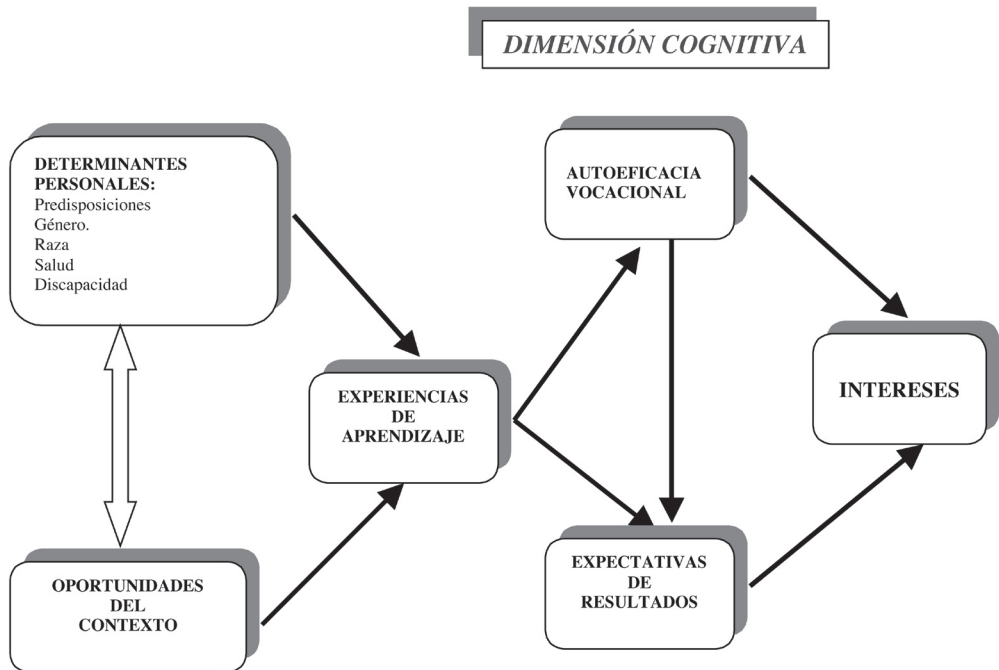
DIMENSIÓN COGNITIVA

DETERMINANTES PERSONALES:
Predisposiciones
Género.
Raza
Salud
Discapacidad

AUTOEFICACIA VOCACIONAL

EXPERIENCIAS DE APRENDIZAJE

INTERESES

OPORTUNIDADES DEL CONTEXTO

EXPECTATIVAS DE RESULTADOS